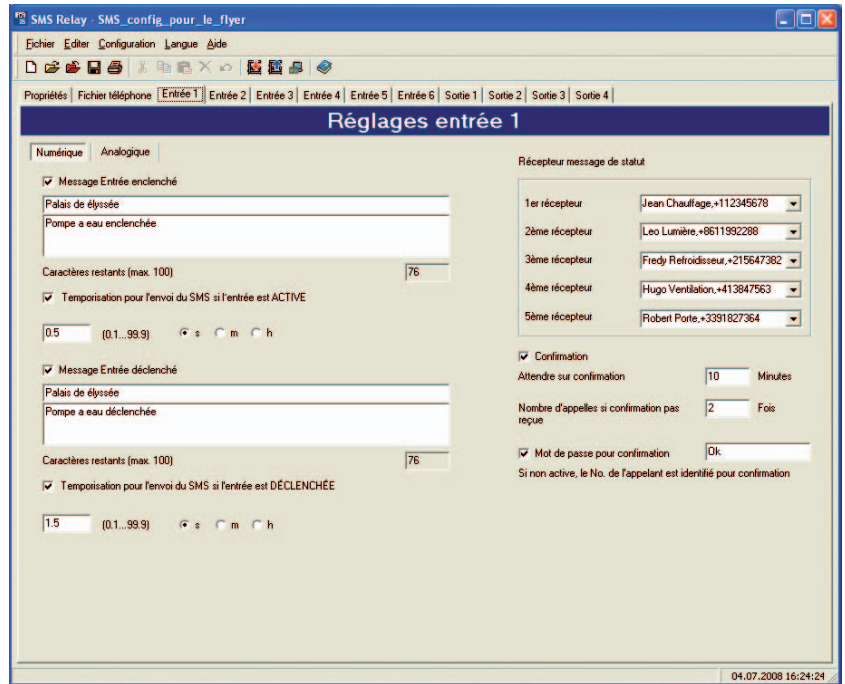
SMS Relay - SMS_config_pour_le_flyer

Fichier Editer Configuration Langue Aide

Propriétés | Fichier téléphone | Entrée 1 | Entrée 2 | Entrée 3 | Entrée 4 | Entrée 5 | Entrée 6 | Sortie 1 | Sortie 2 | Sortie 3 | Sortie 4

Réglages entrée 1

Numérique | Analogique

☑ Message Entrée enclenché

Palais de élyssée

Pompe a eau enclenchée

Caractères restants (max. 100) 76

☑ Temporisation pour l'envoi du SMS si l'entrée est ACTIVE

0.5 (0.1...99.9) ◉ s ○ m ○ h

☑ Message Entrée déclenché

Palais de élyssée

Pompe a eau déclenchée

Caractères restants (max. 100) 76

☑ Temporisation pour l'envoi du SMS si l'entrée est DÉCLENCHÉE

1.5 (0.1...99.9) ◉ s ○ m ○ h

Récepteur message de statut

1er récepteur Jean Chauffage,+112345678

2ème récepteur Leo Lumière,+8611992288

3ème récepteur Fredy Refroidisseur,+215647382

4ème récepteur Hugo Ventilation,+413847563

5ème récepteur Robert Porte,+3391827364

☑ Confirmation

Attendre sur confirmation 10 Minutes

Nombre d'appelles si confirmation pas reçue 2 Fois

☑ Mot de passe pour confirmation 0k

Si non active, le No. de l'appelant est identifié pour confirmation

04.07.2008 16:24:24